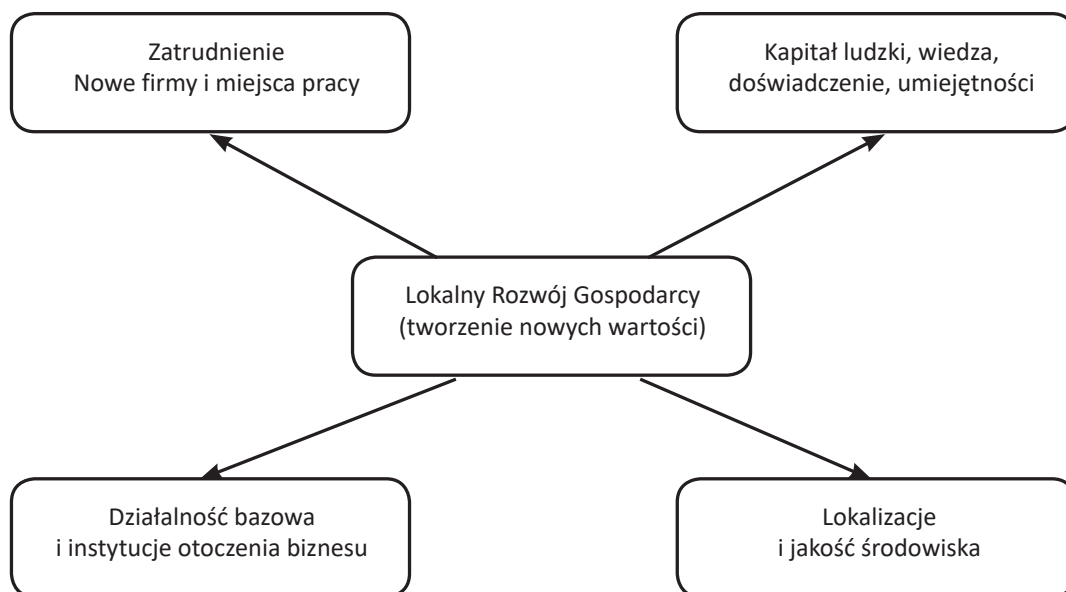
Zatrudnienie
Nowe firmy i miejsca pracy

Kapitał ludzki, wiedza, doświadczenie, umiejętności

Lokalny Rozwój Gospodarcy
(tworzenie nowych wartości)

Działalność bazowa
i instytucje otoczenia biznesu

Lokalizacje
i jakość środowiska